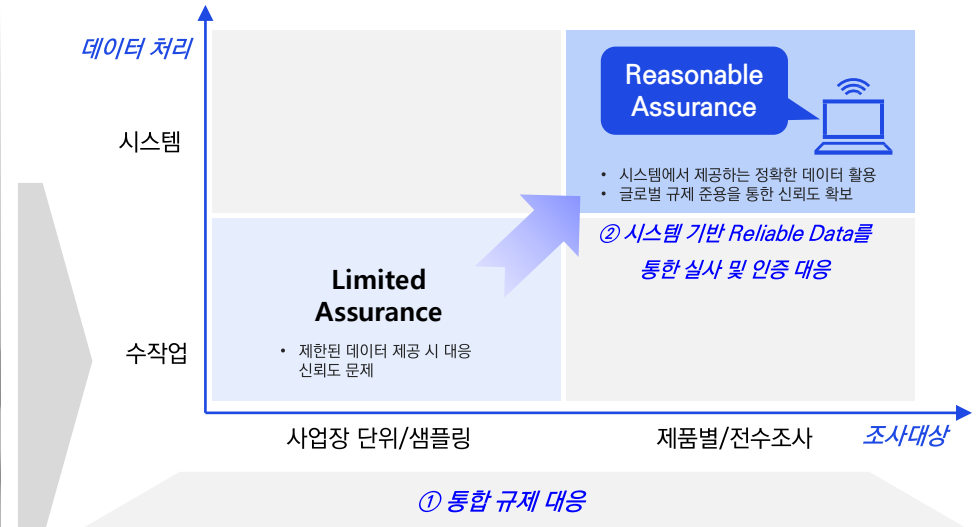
데이터 처리

시스템

수작업

Reasonable Assurance

• 시스템에서 제공하는 정확한 데이터 활용
• 글로벌 규제 준용을 통한 신뢰도 확보

② 시스템 기반 Reliable Data를 통한 실사 및 인증 대응

Limited Assurance

• 제한된 데이터 제공 시 대응 신뢰도 문제

사업장 단위/샘플링

제품별/전수조사

조사대상

① 통합 규제 대응